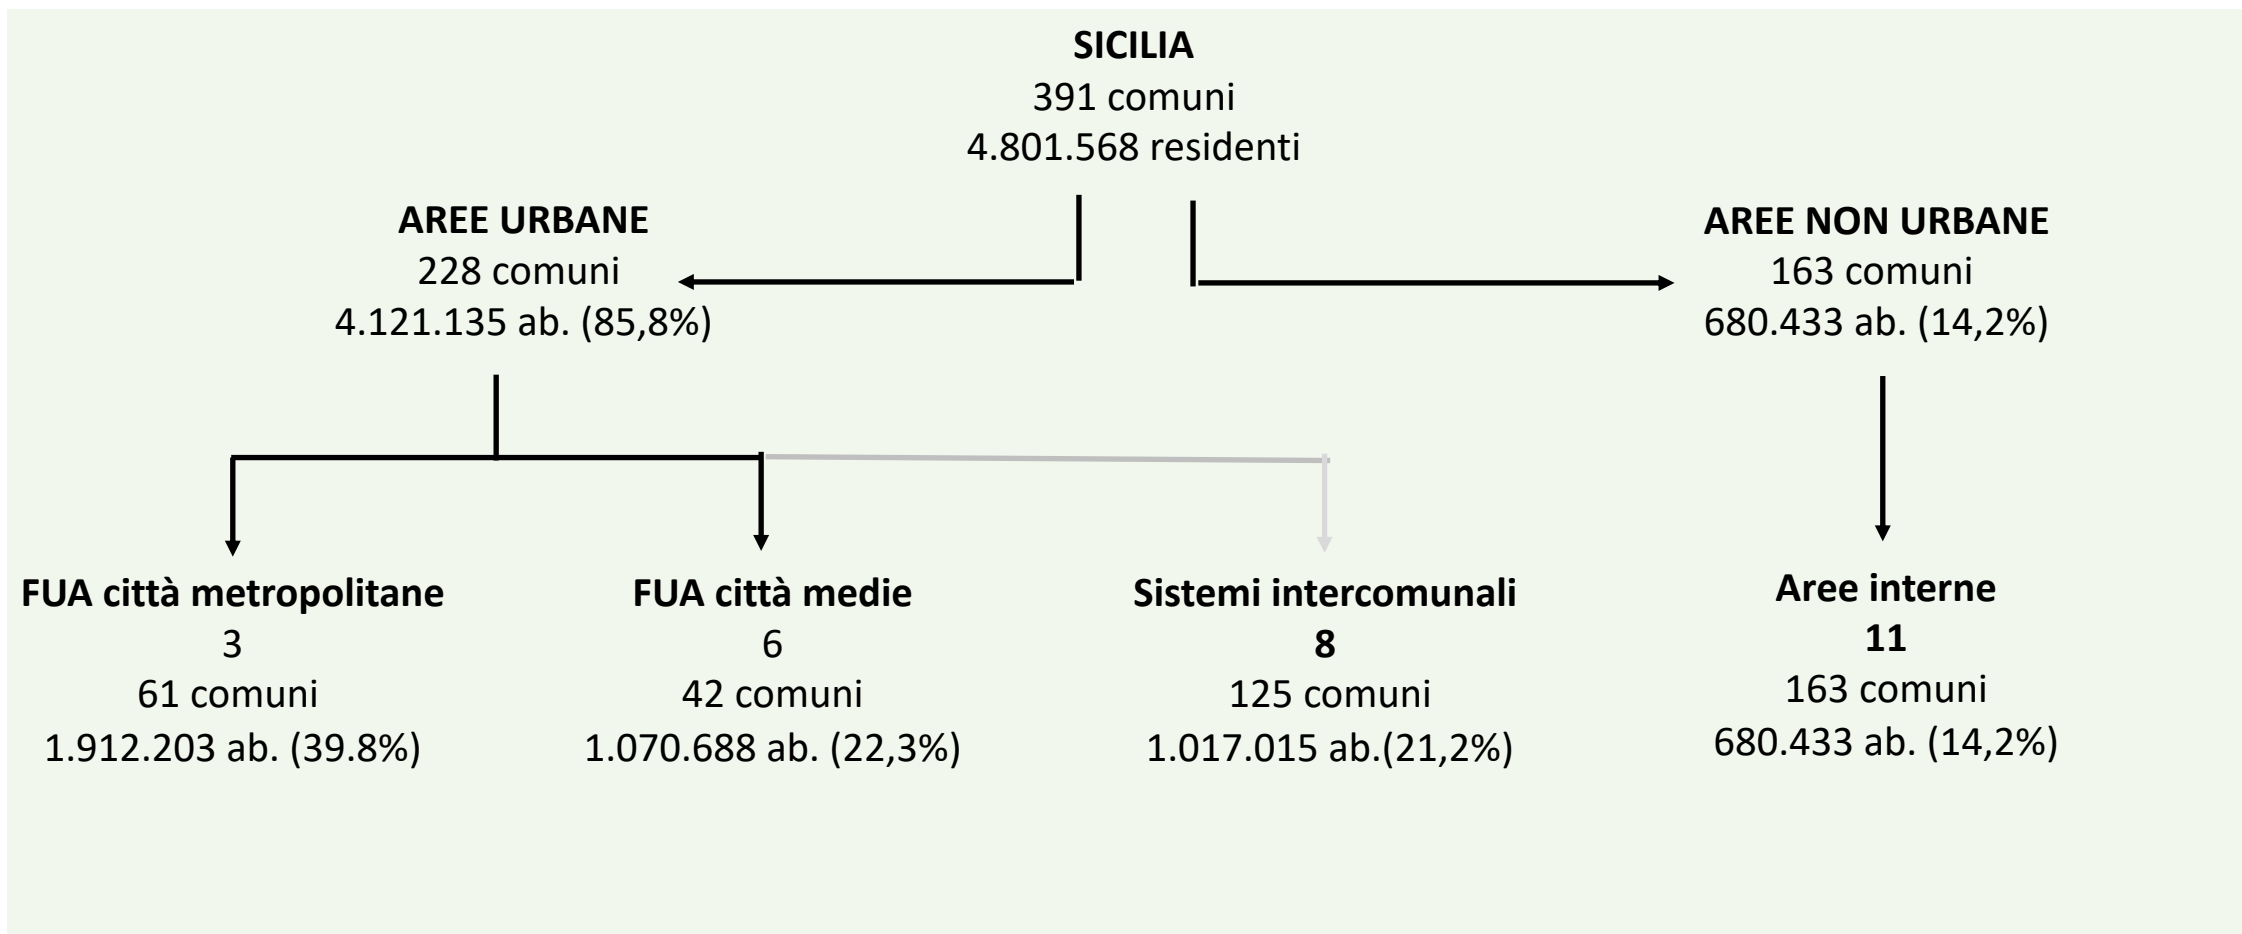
**SICILIA**
391 comuni
4.801.568 residenti

**AREE URBANE**
228 comuni
4.121.135 ab. (85,8%)

**AREE NON URBANE**
163 comuni
680.433 ab. (14,2%)

**FUA città metropolitane**
3
61 comuni
1.912.203 ab. (39.8%)

**FUA città medie**
6
42 comuni
1.070.688 ab. (22,3%)

**Sistemi intercomunali**
**8**
125 comuni
1.017.015 ab.(21,2%)

**Aree interne**
**11**
163 comuni
680.433 ab. (14,2%)